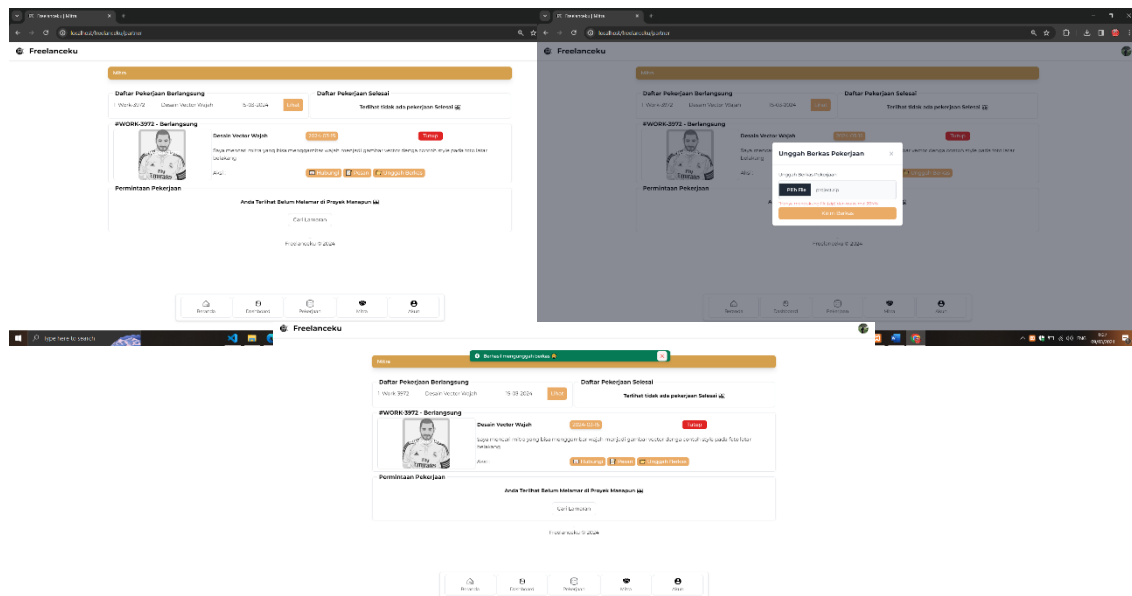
Freelanceku | Mitra
localhost/freelanceku/partner
Freelanceku
Mitra
Daftar Pekerjaan Berlangsung
1 Work-3972 Desain Vector Wajah 15-03-2024 Lihat
Daftar Pekerjaan Selesai
Terlihat tidak ada pekerjaan Selesai
#WORK-3972 - Berlangsung
Desain Vector Wajah 2024-03-15 Tutup
Saya mencari mitra yang bisa menggambar wajah menjadi gambar vector dengan contoh style pada foto latar belakang
Akun:
Hubungi Pesan Unggah Berkas
Permintaan Pekerjaan
Anda Terlihat Belum Melamar di Proyek Manapun
Cari Lamaran
Freelanceku © 2024
Beranda Eksplorasi Pekerjaan Mitra Akun
Type here to search

Freelanceku | Mitra
localhost/freelanceku/partner
Freelanceku
Mitra
Daftar Pekerjaan Berlangsung
1 Work-3972 Desain Vector Wajah 15-03-2024 Lihat
Daftar Pekerjaan Selesai
Terlihat tidak ada pekerjaan Selesai
#WORK-3972 - Berlangsung
Desain Vector Wajah 2024-03-15 Tutup
Unggah Berkas Pekerjaan ×
Unggah Berkas Pekerjaan
Pilih file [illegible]
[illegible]
Kirim Berkas
Permintaan Pekerjaan
Freelanceku © 2024
Beranda Eksplorasi Pekerjaan Mitra Akun

Freelanceku
Berhasil mengunggah berkas
Mitra
Daftar Pekerjaan Berlangsung
1 Work-3972 Desain Vector Wajah 15-03-2024 Lihat
Daftar Pekerjaan Selesai
Terlihat tidak ada pekerjaan Selesai
#WORK-3972 - Berlangsung
Desain Vector Wajah 2024-03-15 Tutup
Saya mencari mitra yang bisa menggambar wajah menjadi gambar vector dengan contoh style pada foto latar belakang
Akun:
Hubungi Pesan Unggah Berkas
Permintaan Pekerjaan
Anda Terlihat Belum Melamar di Proyek Manapun
Cari Lamaran
Freelanceku © 2024
Beranda Eksplorasi Pekerjaan Mitra Akun